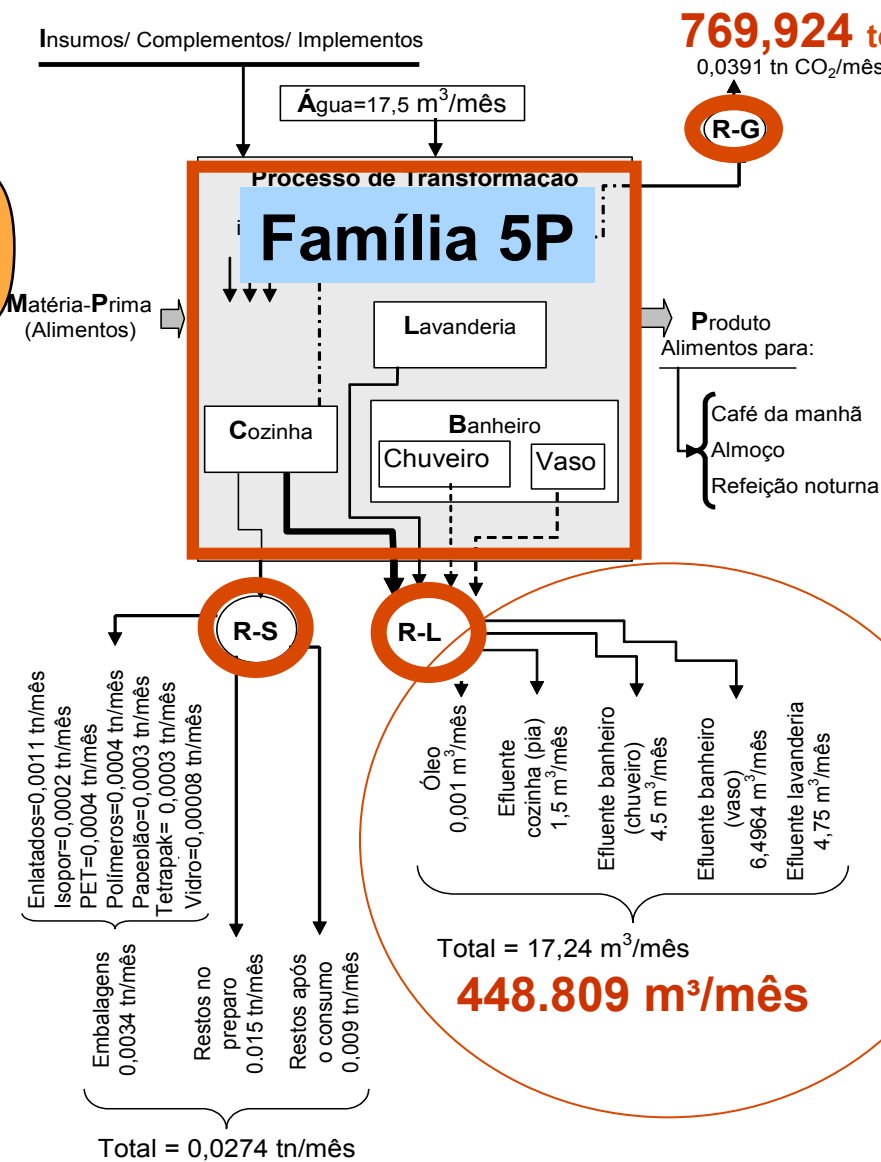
Insumos/ Complementos/ Implementos

769,924 t

0,0391 tn $CO_2$/mês

Água=17,5 $m^3$/mês

R-G

Processo de Transformação

Família 5P

Matéria-Prima (Alimentos)

Lavanderia

Produto
Alimentos para:

Café da manhã
Almoço
Refeição noturna

Banheiro

Cozinha

Chuveiro

Vaso

R-S

R-L

Enlatados=0,0011 tn/mês
Isopor=0,0002 tn/mês
PET=0,0004 tn/mês
Polímeros=0,0004 tn/mês
Papelão=0,0003 tn/mês
Tetrapak= 0,0003 tn/mês
Vidro=0,00008 tn/mês

Embalagens 0,0034 tn/mês

Restos no preparo 0,015 tn/mês

Restos após o consumo 0,009 tn/mês

Total = 0,0274 tn/mês

Óleo 0,001 $m^3$/mês

Efluente cozinha (pia) 1,5 $m^3$/mês

Efluente banheiro (chuveiro) 4.5 $m^3$/mês

Efluente banheiro (vaso) 6,4964 $m^3$/mês

Efluente lavanderia 4,75 $m^3$/mês

Total = 17,24 $m^3$/mês

448.809 m³/mês